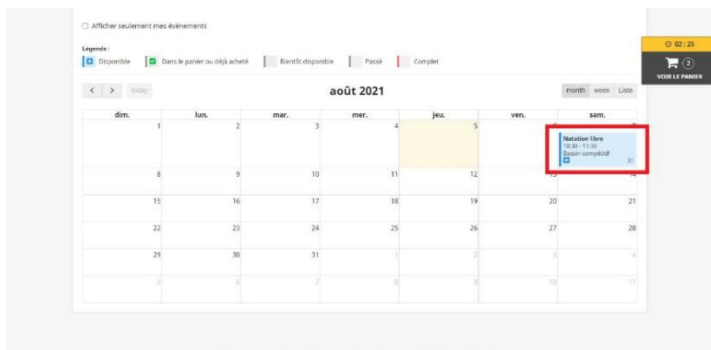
Afficher seulement mes événements

Legende :

Disponible | Dans le panier ou déjà acheté | Bientôt disponible | Passé | Complet

< > today

août 2021

month week Liste

| dim. | lun. | mar. | mer. | jeu. | ven. | sam. |
|---|---|---|---|---|---|---|
| 1 | 2 | 3 | 4 | 5 | 6 | 7 Natation libre 10:30 - 11:30 Bassin compétitif 31 |
| 8 | 9 | 10 | 11 | 12 | 13 | 14 |
| 15 | 16 | 17 | 18 | 19 | 20 | 21 |
| 22 | 23 | 24 | 25 | 26 | 27 | 28 |
| 29 | 30 | 31 | 1 | 2 | 3 | 4 |
| 5 | 6 | 7 | 8 | 9 | 10 | 11 |

02 : 25

2

VOIR LE PANIER